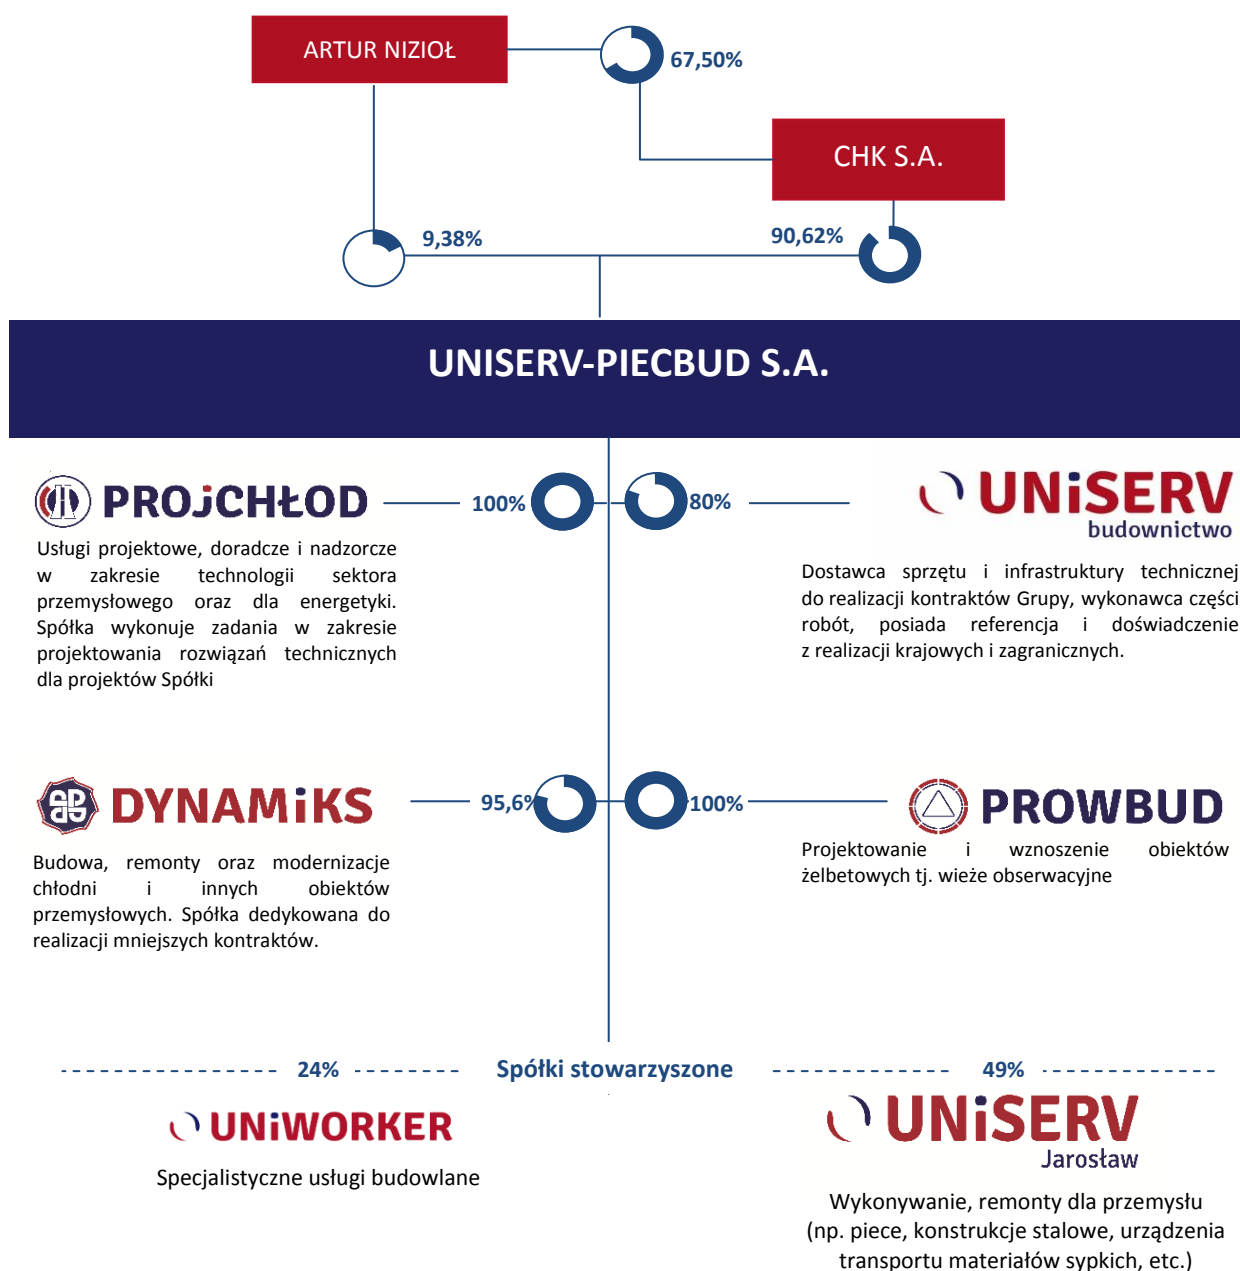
ARTUR NIZIOŁ

67,50%

CHK S.A.

9,38%

90,62%

UNISERV-PIECBUD S.A.

PROJCHŁOD

100%

80%

UNiSERV budownictwo

Usługi projektowe, doradcze i nadzorcze w zakresie technologii sektora przemysłowego oraz dla energetyki. Spółka wykonuje zadania w zakresie projektowania rozwiązań technicznych dla projektów Spółki

Dostawca sprzętu i infrastruktury technicznej do realizacji kontraktów Grupy, wykonawca części robót, posiada referencja i doświadczenie z realizacji krajowych i zagranicznych.

DYNAMiKS

95,6%

100%

PROWBUD

Budowa, remonty oraz modernizacje chłodni i innych obiektów przemysłowych. Spółka dedykowana do realizacji mniejszych kontraktów.

Projektowanie i wznoszenie obiektów żelbetowych tj. wieże obserwacyjne

24%

Spółki stowarzyszone

49%

UNiWORKER

Specjalistyczne usługi budowlane

UNiSERV Jarosław

Wykonywanie, remonty dla przemysłu (np. piece, konstrukcje stalowe, urządzenia transportu materiałów sypkich, etc.)